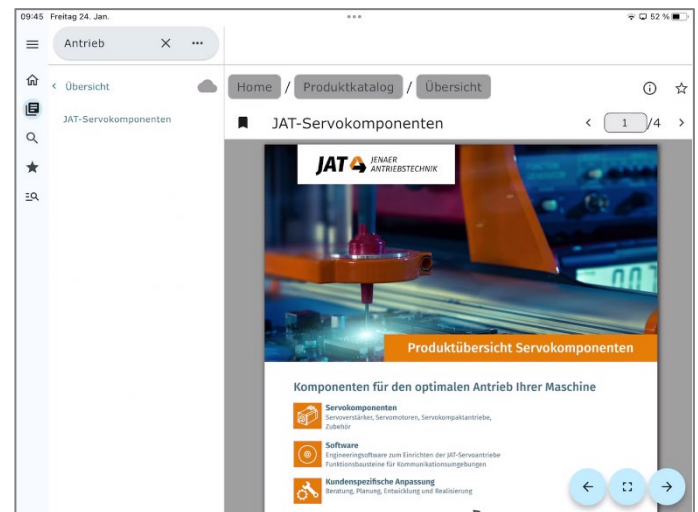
09:45 Freitag 24. Jan.

52 %

Antrieb

Übersicht

JAT-Servokomponenten

Home / Produktkatalog / Übersicht

JAT-Servokomponenten

1 /4

JAT JENAER ANTRIEBSTECHNIK

Produktübersicht Servokomponenten

Komponenten für den optimalen Antrieb Ihrer Maschine

Servokomponenten
Servoverstärker, Servomotoren, Servokompaktantriebe, Zubehör

Software
Engineeringsoftware zum Einrichten der JAT-Servoantriebe
Funktionsbausteine für Kommunikationsumgebungen

Kundenspezifische Anpassung
Beratung, Planung, Entwicklung und Realisierung